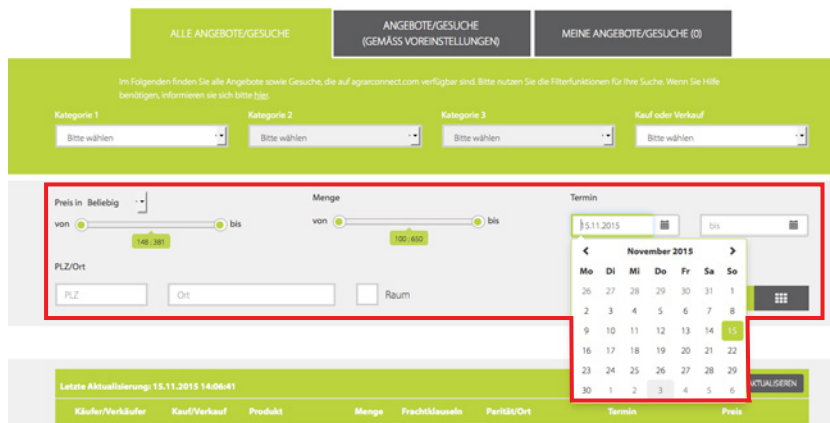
ALLE ANGEBOTE/GESUCHE

ANGEBOTE/GESUCHE (GEMÄSS VOREINSTELLUNGEN)

MEINE ANGEBOTE/GESUCHE (0)

Im Folgenden finden Sie alle Angebote sowie Gesuche, die auf agrarconnect.com verfügbar sind. Bitte nutzen Sie die Filterfunktionen für Ihre Suche. Wenn Sie Hilfe benötigen, informieren sie sich bitte hier.

Kategorie 1
Bitte wählen

Kategorie 2
Bitte wählen

Kategorie 3
Bitte wählen

Kauf oder Verkauf
Bitte wählen

Preis in Beliebig
von bis
148 : 381

Menge
von bis
100 : 650

Termin
15.11.2015
bis

PLZ/Ort
PLZ
Ort
Raum

November 2015

| Mo | Di | Mi | Do | Fr | Sa | So |
|---|---|---|---|---|---|---|
| 26 | 27 | 28 | 29 | 30 | 31 | 1 |
| 2 | 3 | 4 | 5 | 6 | 7 | 8 |
| 9 | 10 | 11 | 12 | 13 | 14 | 15 |
| 16 | 17 | 18 | 19 | 20 | 21 | 22 |
| 23 | 24 | 25 | 26 | 27 | 28 | 29 |
| 30 | 1 | 2 | 3 | 4 | 5 | 6 |

Letzte Aktualisierung: 15.11.2015 14:06:41

AKTUALISIEREN

Käufer/Verkäufer Kauf/Verkauf Produkt Menge Frachtklauseln Parität/Ort Termin Preis